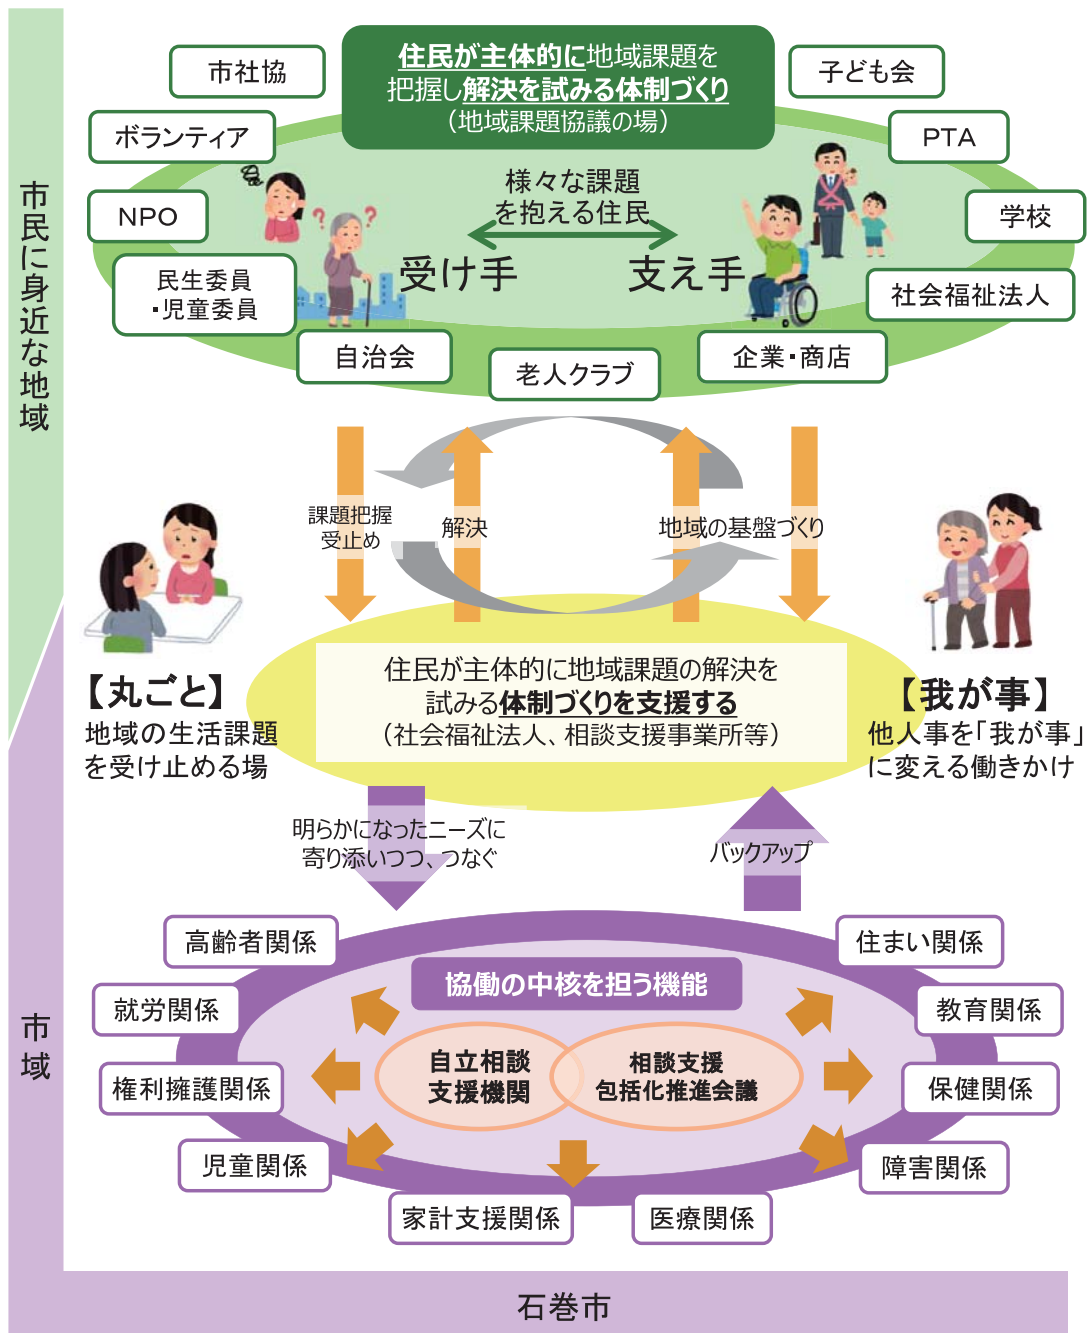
市民に身近な地域

住民が主体的に地域課題を把握し解決を試みる体制づくり
（地域課題協議の場）

市社協
ボランティア
NPO
民生委員
・児童委員
自治会
老人クラブ
企業・商店
社会福祉法人
学校
PTA
子ども会

様々な課題を抱える住民
受け手
支え手

課題把握
受け止め
解決
地域の基盤づくり

【丸ごと】
地域の生活課題を受け止める場

住民が主体的に地域課題の解決を試みる体制づくりを支援する
（社会福祉法人、相談支援事業所等）

【我が事】
他人事を「我が事」に変える働きかけ

明らかになったニーズに寄り添いつつ、つなぐ
バックアップ

市域

協働の中核を担う機能
自立相談支援機関
相談支援包括化推進会議

高齢者関係
就労関係
権利擁護関係
児童関係
家計支援関係
医療関係
障害関係
保健関係
教育関係
住まい関係

石巻市